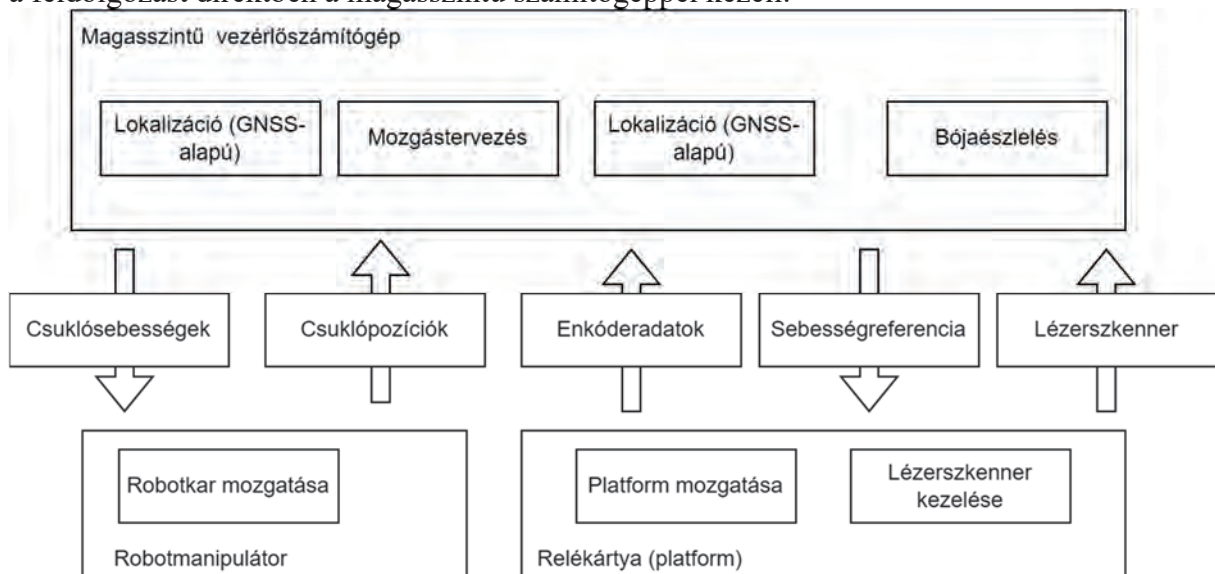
a feldolgozást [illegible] a magasszintű számítógéppel kezeli.

Magasszintű vezérlőszámítógép

Lokalizáció (GNSS-alapú)

Mozgástervezés

Lokalizáció (GNSS-alapú)

Bójaészlelés

Csuklósebességek

Csuklópozíciók

Enkóderadatok

Sebességreferencia

Lézerszkenner

Robotkar mozgatása

Robotmanipulátor

Platform mozgatása

Lézerszkenner kezelése

Relékártya (platform)